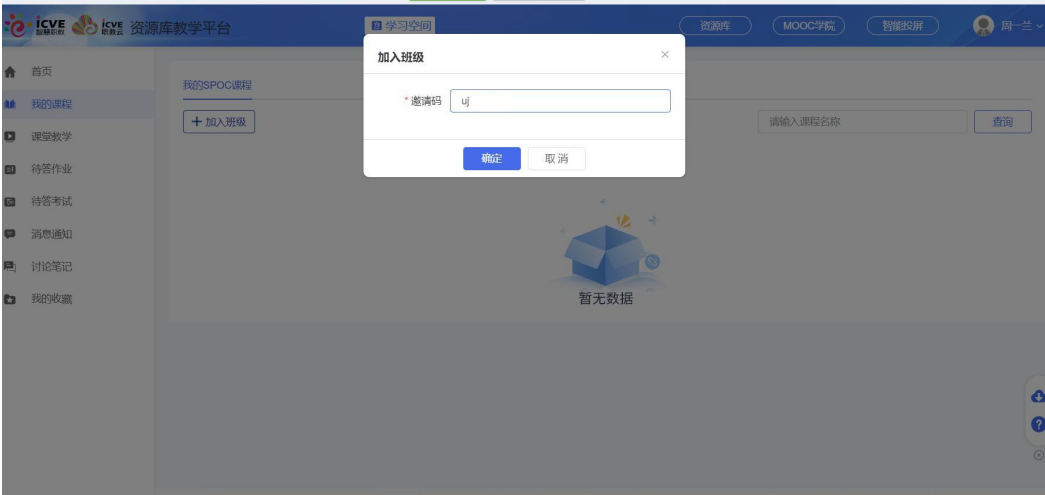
icve 智慧职教 icve 职教云 资源库教学平台

学习空间

资源库
MOOC学院
智能投屏
周一兰

首页
我的课程
课堂教学
待答作业
待答考试
消息通知
讨论笔记
我的收藏

我的SPOC课程

+ 加入班级

请输入课程名称
查询

加入班级
×
* 邀请码 uj
确定 取消

暂无数据